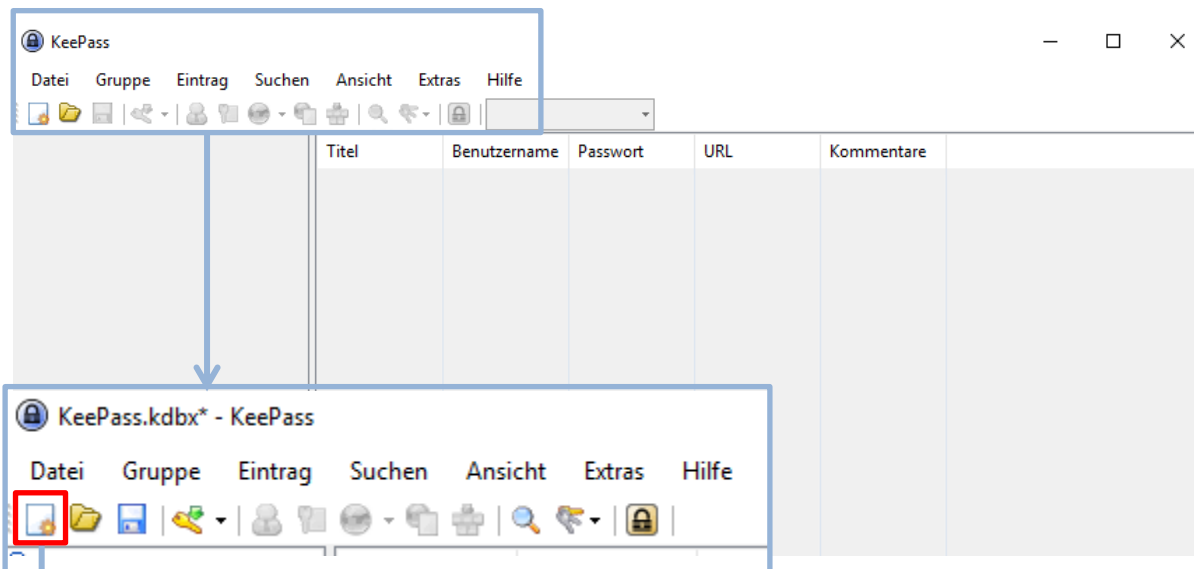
KeePass

Datei Gruppe Eintrag Suchen Ansicht Extras Hilfe

| Titel | Benutzername | Passwort | URL | Kommentare |
|---|---|---|---|---|

KeePass.kdbx* - KeePass

Datei Gruppe Eintrag Suchen Ansicht Extras Hilfe